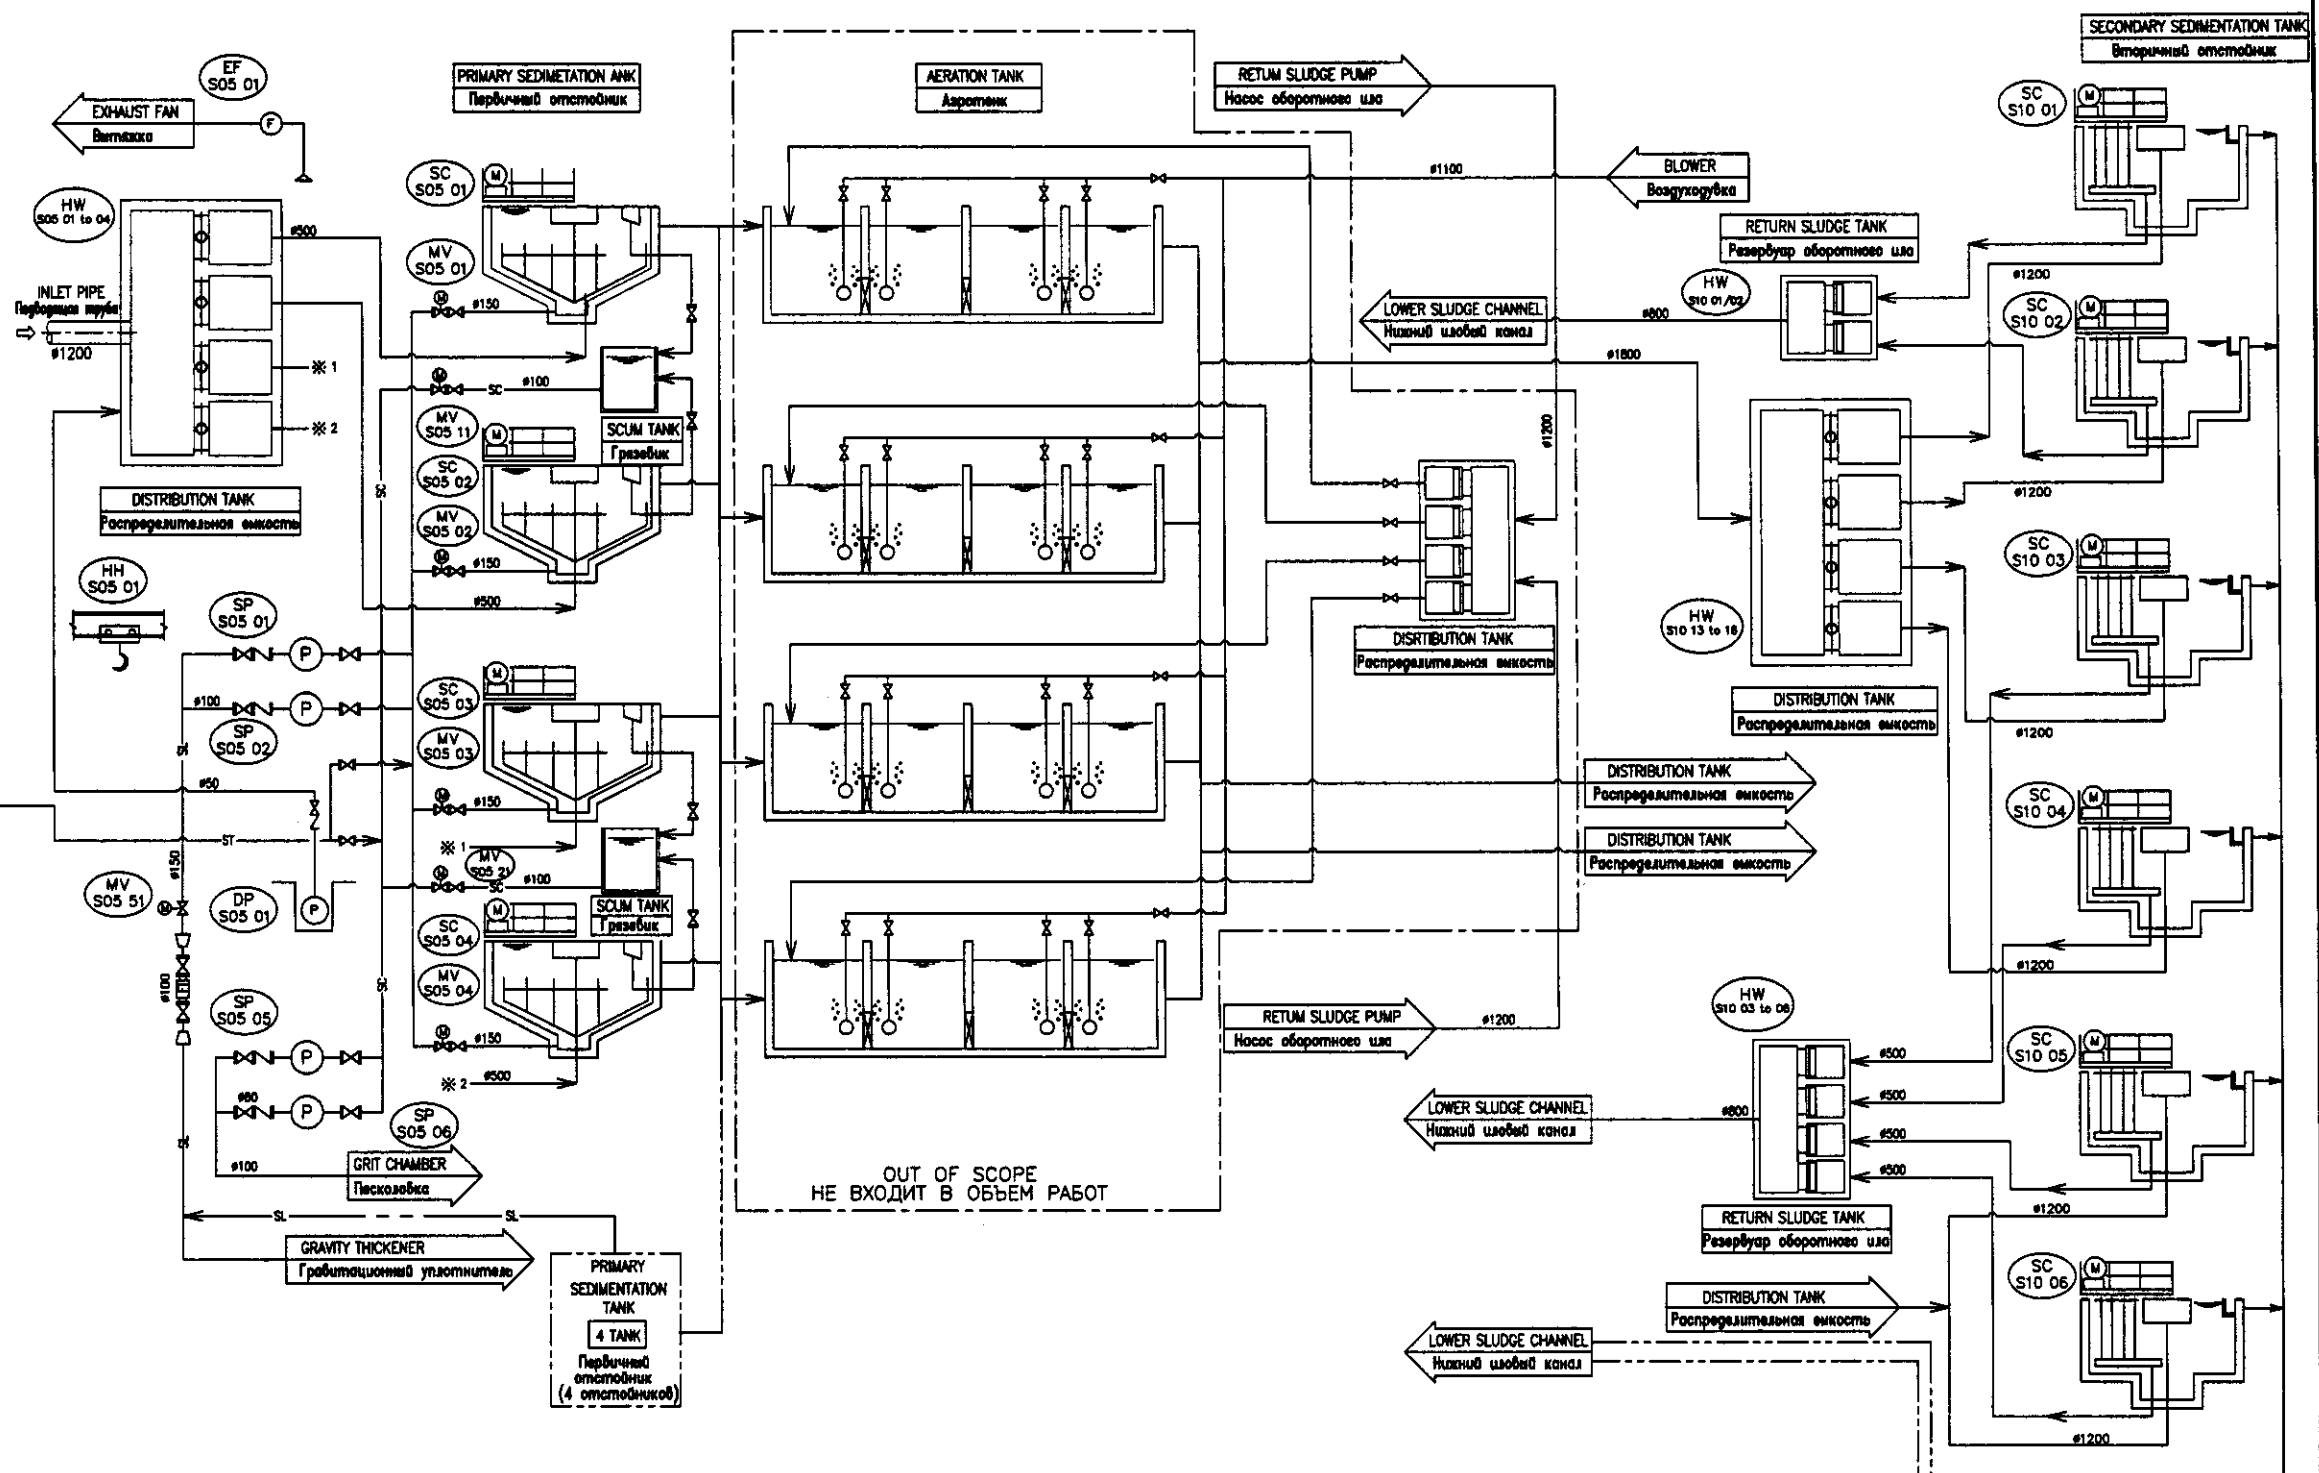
EF
S05 01

EXHAUST FAN
Вытяжка

F

PRIMARY SEDIMETATION ANK
Первичный отстойник

AERATION TANK
Аэротенк

RETUM SLUDGE PUMP
Насос оборотного ила

SECONDARY SEDIMENTATION TANK
Вторичный отстойник

HW
S05 01 to 04

#500

INLET PIPE
Подводящая труба

#1200

※ 1

※ 2

DISTRIBUTION TANK
Распределительная емкость

SC
S05 01

MV
S05 01

#150

SC

#100

MV
S05 11

SCUM TANK
Грязевик

SC
S05 02

MV
S05 02

#150

#500

SC

#1100

BLOWER
Воздуходувка

RETURN SLUDGE TANK
Резервуар оборотного ила

HW
S10 01/02

LOWER SLUDGE CHANNEL
Нижний иловый канал

#800

#1800

#1200

SC
S10 01

SC
S10 02

#1200

#1200

DISRTIBUTION TANK
Распределительная емкость

HW
S10 13 to 16

DISTRIBUTION TANK
Распределительная емкость

SC
S10 03

#1200

HH
S05 01

SP
S05 01

P

#100

P

SP
S05 02

SL

#50

ST

MV
S05 51

#150

DP
S05 01

P

#100

SC
S05 03

MV
S05 03

#150

※ 1

MV
S05 21

SC

#100

SCUM TANK
Грязевик

SC
S05 04

MV
S05 04

#150

※ 2

#500

SC

SP
S05 05

P

#80

P

SP
S05 06

#100

GRIT CHAMBER
Песколовка

DISTRIBUTION TANK
Распределительная емкость

DISTRIBUTION TANK
Распределительная емкость

SC
S10 04

#1200

RETUM SLUDGE PUMP
Насос оборотного ила

#1200

HW
S10 03 to 06

#500

#500

#500

#500

#800

LOWER SLUDGE CHANNEL
Нижний иловый канал

SC
S10 05

#1200

RETURN SLUDGE TANK
Резервуар оборотного ила

OUT OF SCOPE
НЕ ВХОДИТ В ОБЪЕМ РАБОТ

SL

SL

GRAVITY THICKENER
Гравитационный уплотнитель

PRIMARY
SEDIMENTATION
TANK
4 TANK
Первичный отстойник
(4 отстойников)

DISTRIBUTION TANK
Распределительная емкость

LOWER SLUDGE CHANNEL
Нижний иловый канал

SC
S10 06

#1200

M